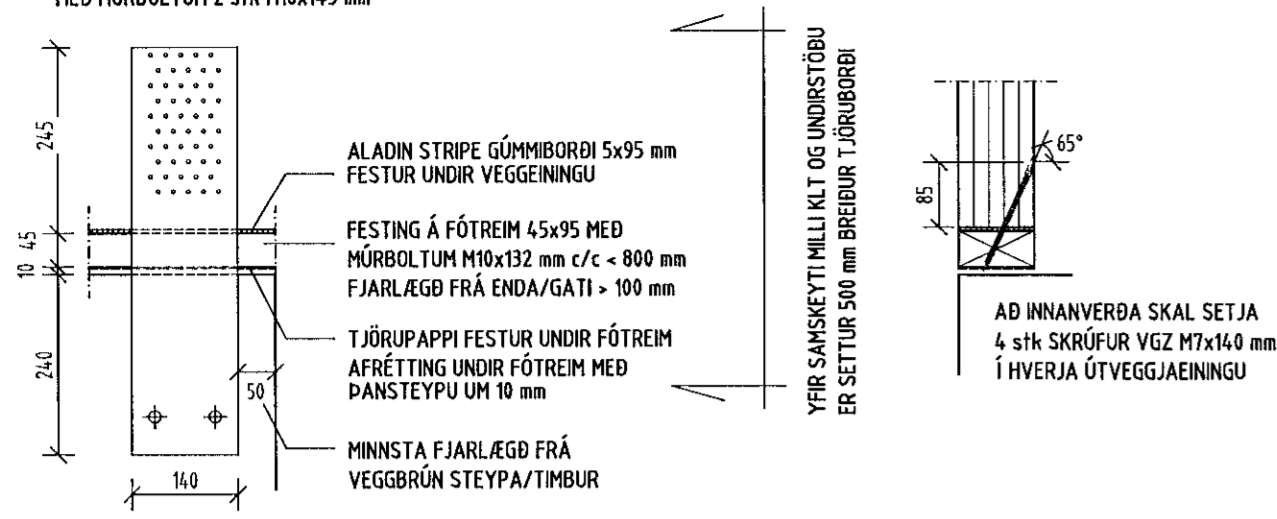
MEÐ MÚRBOLTUM 2 stk M10x149 mm

245

10 45

240

140

50

ALADIN STRIPE GÚMMIBORÐI 5x95 mm
FESTUR UNDIR VEGGEININGU

FESTING Á FÓTREIM 45x95 MEÐ
MÚRBOLTUM M10x132 mm c/c < 800 mm
FJARLÆGÐ FRÁ ENDA/GATI > 100 mm

TJÖRUPAPPI FESTUR UNDIR FÓTREIM
AFRÉTTING UNDIR FÓTREIM MEÐ
ÞANSTEYPU UM 10 mm

MINNSTA FJARLÆGÐ FRÁ
VEGGBRÚN STEYPA/TIMBUR

YFIR SAMSKEYTI MILLI KLT OG UNDIRSTÖÐU
ER SETTUR 500 mm BREIÐUR TJÖRUBORÐI

65°

85

AÐ INNANVERÐA SKAL SETJA
4 stk SKRÚFUR VGZ M7x140 mm
Í HVERJA ÚTVEGGJAEININGU